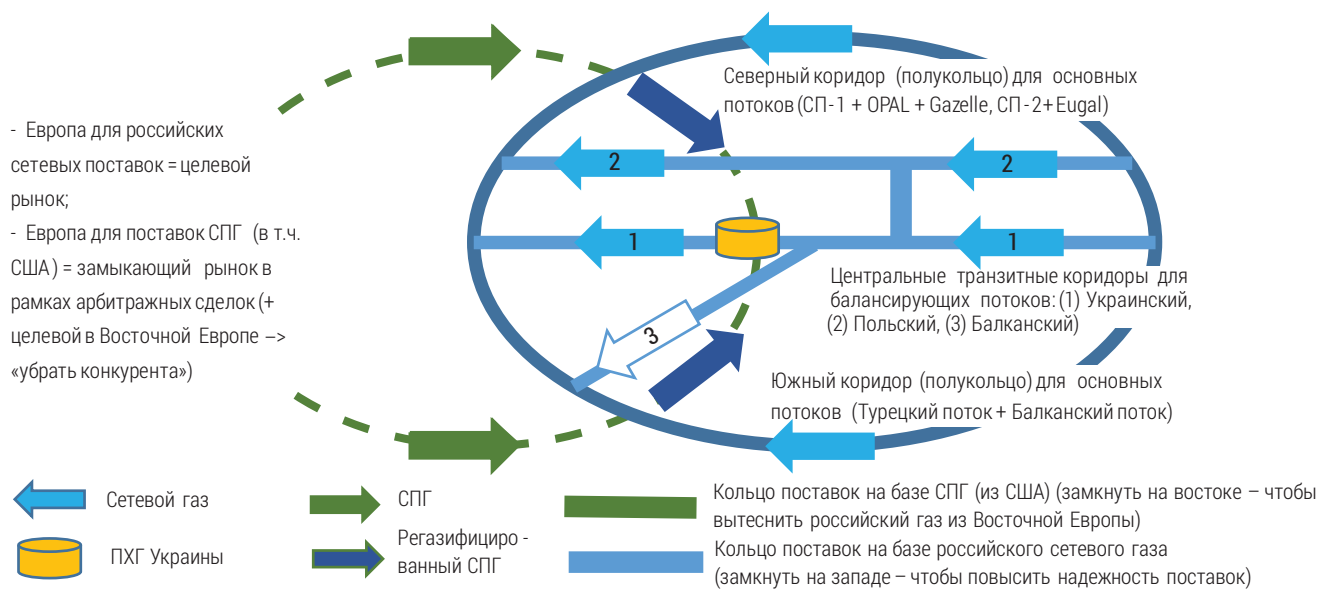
Северный коридор (полукольцо) для основных потоков (СП-1 + OPAL + Gazelle, СП-2+ Eugal)

- Европа для российских сетевых поставок = целевой рынок;
- Европа для поставок СПГ (в т.ч. США) = замыкающий рынок в рамках арбитражных сделок (+ целевой в Восточной Европе –> «убрать конкурента»)

2
2
1
1
3

Центральные транзитные коридоры для балансирующих потоков: (1) Украинский, (2) Польский, (3) Балканский)

Южный коридор (полукольцо) для основных потоков (Турецкий поток + Балканский поток)

Сетевой газ
ПХГ Украины
СПГ
Регазифицированный СПГ
Кольцо поставок на базе СПГ (из США) (замкнуть на востоке – чтобы вытеснить российский газ из Восточной Европы)
Кольцо поставок на базе российского сетевого газа (замкнуть на западе – чтобы повысить надежность поставок)